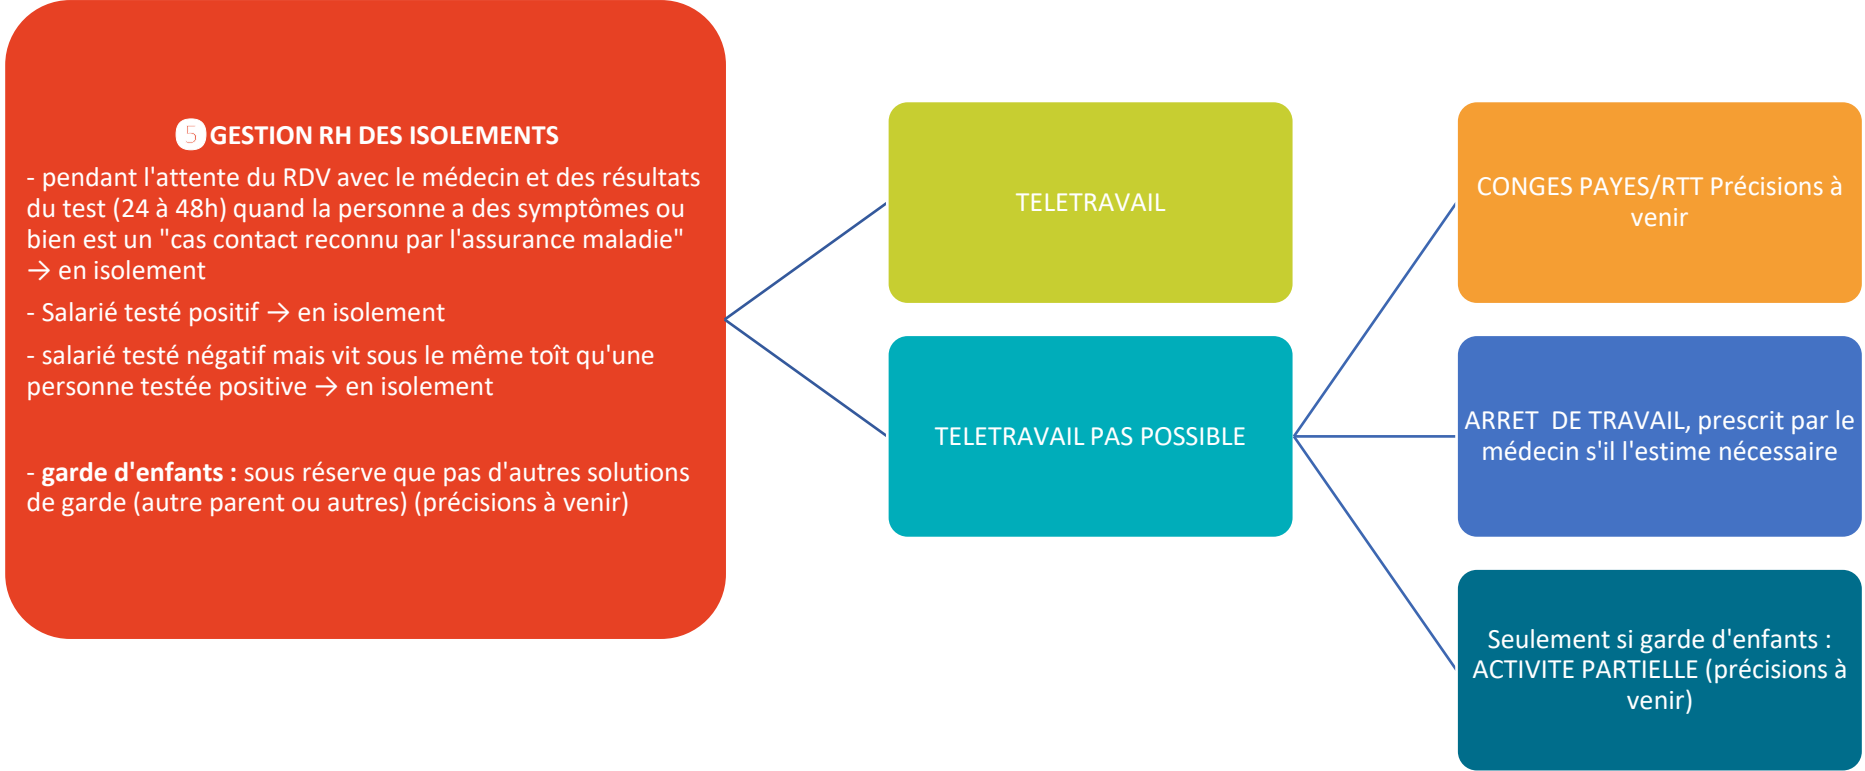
5 GESTION RH DES ISOLEMENTS

- pendant l'attente du RDV avec le médecin et des résultats du test (24 à 48h) quand la personne a des symptômes ou bien est un "cas contact reconnu par l'assurance maladie" → en isolement

- Salarié testé positif → en isolement

- salarié testé négatif mais vit sous le même toît qu'une personne testée positive → en isolement

- garde d'enfants : sous réserve que pas d'autres solutions de garde (autre parent ou autres) (précisions à venir)

TELETRAVAIL

TELETRAVAIL PAS POSSIBLE

CONGES PAYES/RTT Précisions à venir

ARRET DE TRAVAIL, prescrit par le médecin s'il l'estime nécessaire

Seulement si garde d'enfants : ACTIVITE PARTIELLE (précisions à venir)